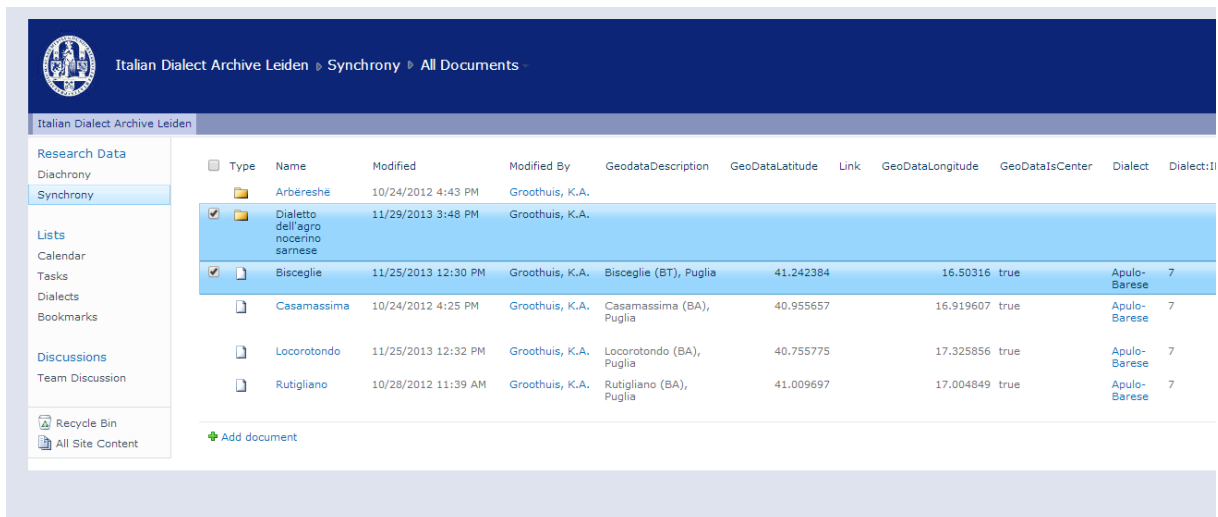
Italian Dialect Archive Leiden ▸ Synchrony ▸ All Documents

Italian Dialect Archive Leiden

Research Data
Diachrony
Synchrony

Lists
Calendar
Tasks
Dialects
Bookmarks

Discussions
Team Discussion

Recycle Bin
All Site Content

| Type | Name | Modified | Modified By | GeodataDescription | GeoDataLatitude | Link | GeoDataLongitude | GeoDataIsCenter | Dialect | Dialect:I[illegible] |
|---|---|---|---|---|---|---|---|---|---|---|
| | Arbëreshë | 10/24/2012 4:43 PM | Groothuis, K.A. | | | | | | | |
| | Dialetto dell'agro nocerino sarnese | 11/29/2013 3:48 PM | Groothuis, K.A. | | | | | | | |
| | Bisceglie | 11/25/2013 12:30 PM | Groothuis, K.A. | Bisceglie (BT), Puglia | 41.242384 | | 16.50316 | true | Apulo-Barese | 7 |
| | Casamassima | 10/24/2012 4:25 PM | Groothuis, K.A. | Casamassima (BA), Puglia | 40.955657 | | 16.919607 | true | Apulo-Barese | 7 |
| | Locorotondo | 11/25/2013 12:32 PM | Groothuis, K.A. | Locorotondo (BA), Puglia | 40.755775 | | 17.325856 | true | Apulo-Barese | 7 |
| | Rutigliano | 10/28/2012 11:39 AM | Groothuis, K.A. | Rutigliano (BA), Puglia | 41.009697 | | 17.004849 | true | Apulo-Barese | 7 |

Add document